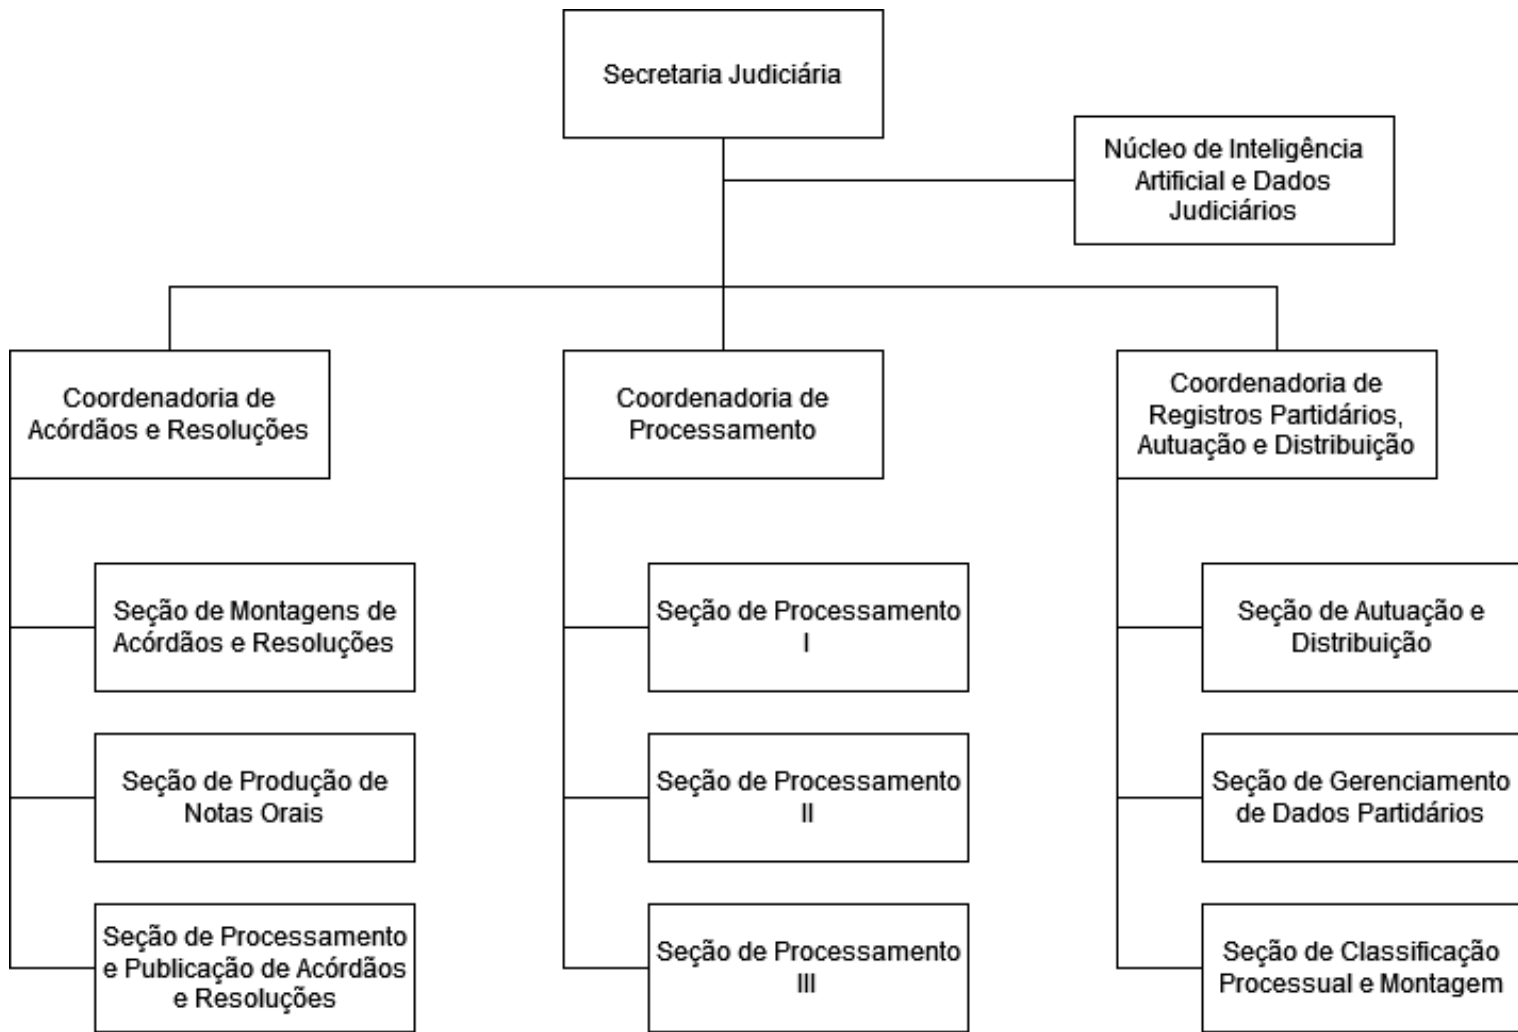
Secretaria Judiciária

Núcleo de Inteligência Artificial e Dados Judiciários

Coordenadoria de Acórdãos e Resoluções

Seção de Montagens de Acórdãos e Resoluções

Seção de Produção de Notas Orais

Seção de Processamento e Publicação de Acórdãos e Resoluções

Coordenadoria de Processamento

Seção de Processamento I

Seção de Processamento II

Seção de Processamento III

Coordenadoria de Registros Partidários, Autuação e Distribuição

Seção de Autuação e Distribuição

Seção de Gerenciamento de Dados Partidários

Seção de Classificação Processual e Montagem